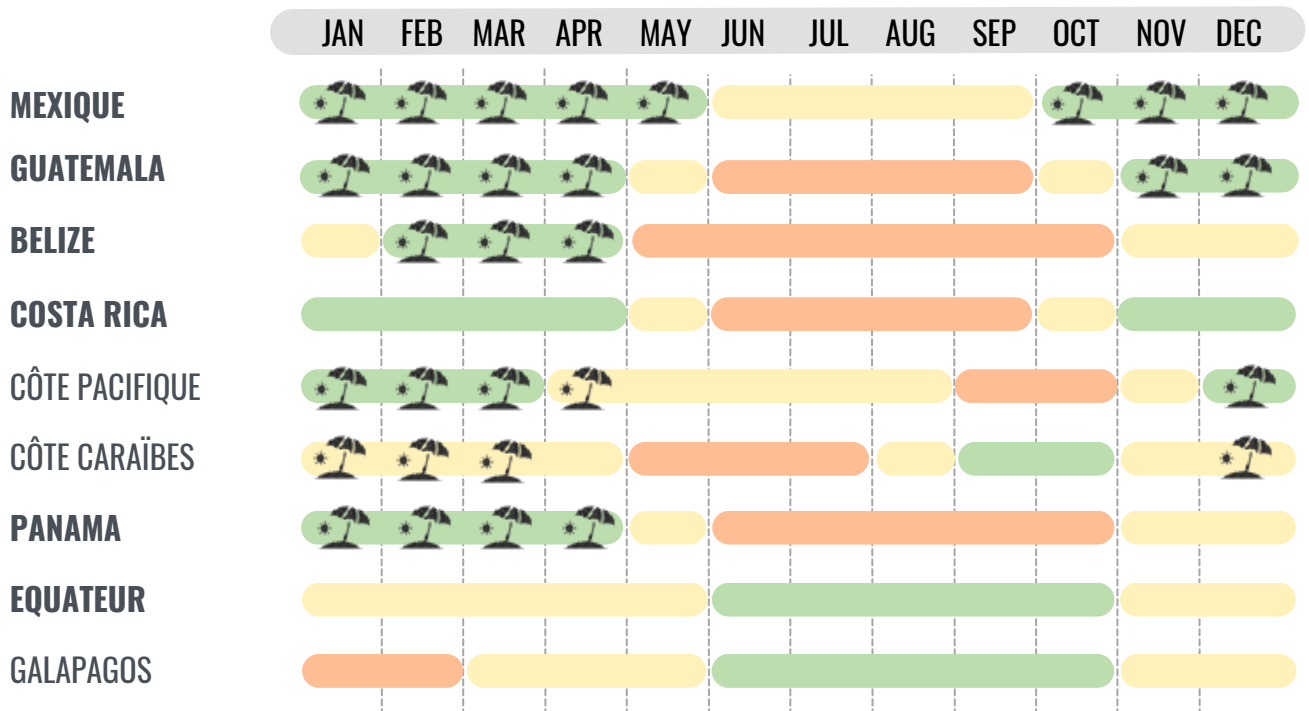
| | JAN | FEB | MAR | APR | MAY | JUN | JUL | AUG | SEP | OCT | NOV | DEC |
|---|---|---|---|---|---|---|---|---|---|---|---|---|
| **MEXIQUE** | | | | | | | | | | | | |
| **GUATEMALA** | | | | | | | | | | | | |
| **BELIZE** | | | | | | | | | | | | |
| **COSTA RICA** | | | | | | | | | | | | |
| CÔTE PACIFIQUE | | | | | | | | | | | | |
| CÔTE CARAÏBES | | | | | | | | | | | | |
| **PANAMA** | | | | | | | | | | | | |
| **EQUATEUR** | | | | | | | | | | | | |
| GALAPAGOS | | | | | | | | | | | | |